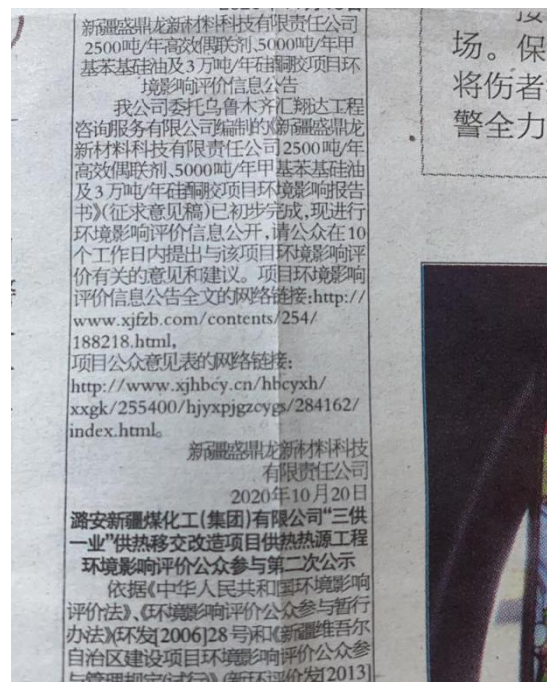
新疆盛鼎龙新材料科技有限责任公司2500吨/年高效偶联剂,5000吨/年甲基苯基硅油及3万吨/年硅橡胶项目环境影响评价信息公告

我公司委托乌鲁木齐汇翔达工程咨询服务有限公司编制的《新疆盛鼎龙新材料科技有限责任公司2500吨/年高效偶联剂,5000吨/年甲基苯基硅油及3万吨/年硅橡胶项目环境影响报告书》(征求意见稿)已初步完成,现进行环境影响评价信息公开,请公众在10个工作日内提出与该项目环境影响评价有关的意见和建议。项目环境影响评价信息公告全文的网络链接:http://www.xjfzb.com/contents/254/188218.html,

项目公众意见表的网络链接:http://www.xjhbcy.cn/hbcyxh/xxgk/255400/hjyxpjgzcygs/284162/index.html。

新疆盛鼎龙新材料科技有限责任公司
2020年10月20日

潞安新疆煤化工(集团)有限公司"三供一业"供热移交改造项目供热热源工程环境影响评价公众参与第二次公示

依据《中华人民共和国环境影响评价法》、《环境影响评价公众参与暂行办法》(环发[2006]28号)和《新疆维吾尔自治区建设项目环境影响评价公众参与管理规定(试行)》(新环评价发[2013]

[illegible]
场。保
将伤者
警全力